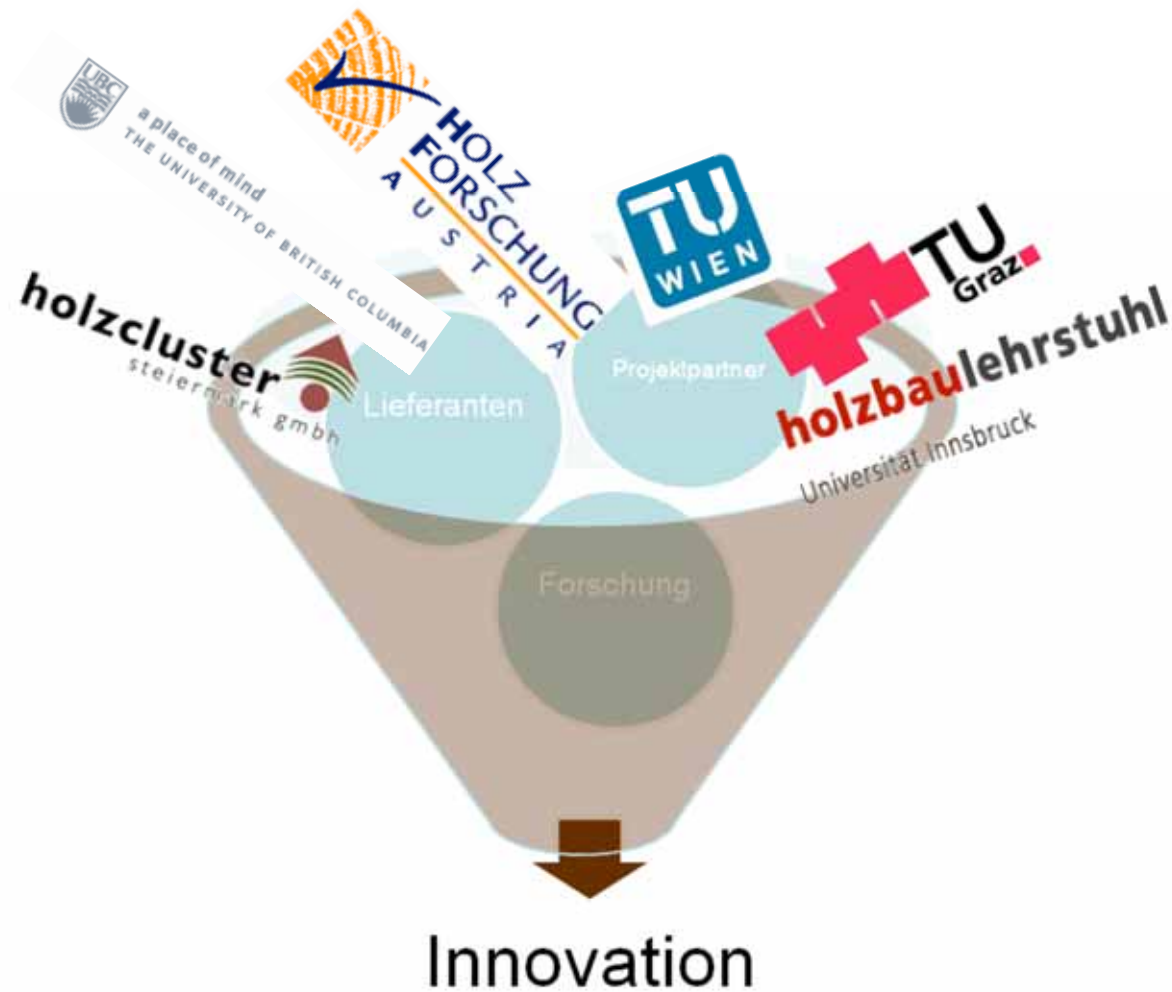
UBC
a place of mind
THE UNIVERSITY OF BRITISH COLUMBIA

HOLZ
FORSCHUNG
AUSTRIA

TU
WIEN

TU
Graz

holzcluster
steiermark gmbh

Lieferanten

Projektpartner

holzbaulehrstuhl
Universität Innsbruck

Forschung

Innovation